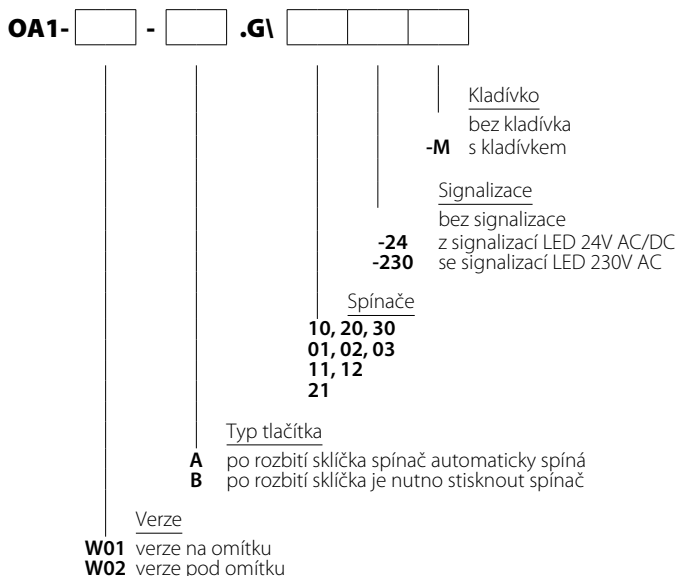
OA1- - .G\

Kladívko
bez kladívka
-M s kladívkem

Signalizace
bez signalizace
-24 z signalizací LED 24V AC/DC
-230 se signalizací LED 230V AC

Spínače
10, 20, 30
01, 02, 03
11, 12
21

Typ tlačítka
A po rozbití sklíčka spínač automaticky spíná
B po rozbití sklíčka je nutno stisknout spínač

Verze
W01 verze na omítku
W02 verze pod omítku